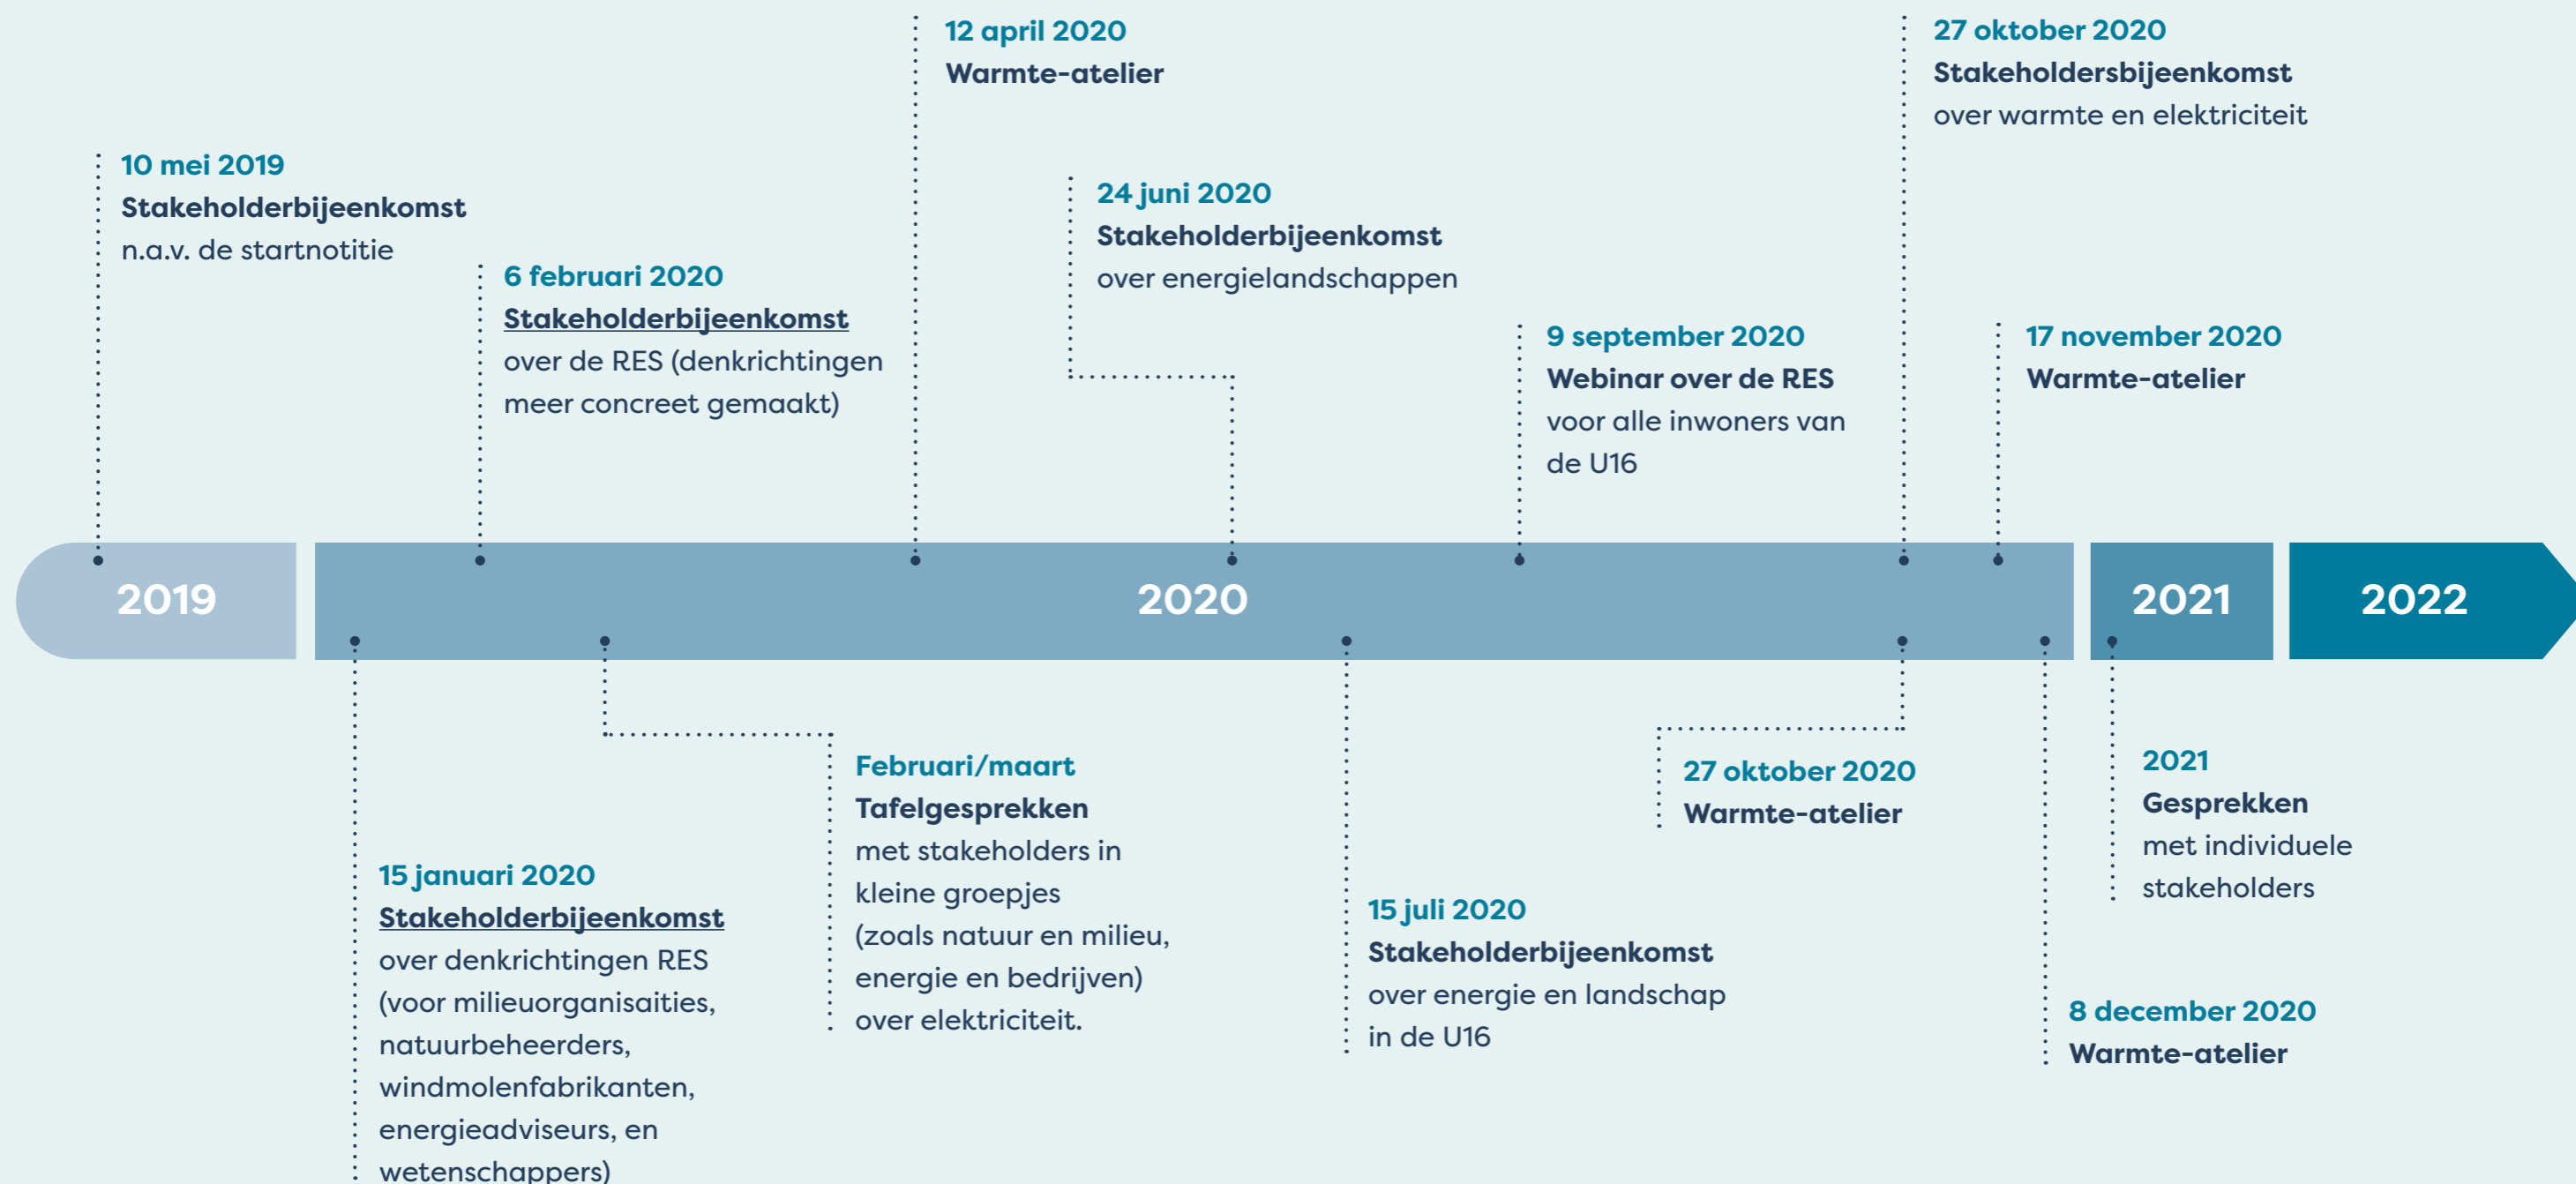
10 mei 2019
Stakeholderbijeenkomst
n.a.v. de startnotitie

6 februari 2020
Stakeholderbijeenkomst
over de RES (denkrichtingen meer concreet gemaakt)

12 april 2020
Warmte-atelier

24 juni 2020
Stakeholderbijeenkomst
over energielandschappen

9 september 2020
Webinar over de RES
voor alle inwoners van de U16

27 oktober 2020
Stakeholdersbijeenkomst
over warmte en elektriciteit

17 november 2020
Warmte-atelier

2019

2020

2021

2022

15 januari 2020
Stakeholderbijeenkomst
over denkrichtingen RES (voor milieuorganisaities, natuurbeheerders, windmolenfabrikanten, energieadviseurs, en wetenschappers)

Februari/maart
Tafelgesprekken
met stakeholders in kleine groepjes (zoals natuur en milieu, energie en bedrijven) over elektriciteit.

15 juli 2020
Stakeholderbijeenkomst
over energie en landschap in de U16

27 oktober 2020
Warmte-atelier

2021
Gesprekken
met individuele stakeholders

8 december 2020
Warmte-atelier